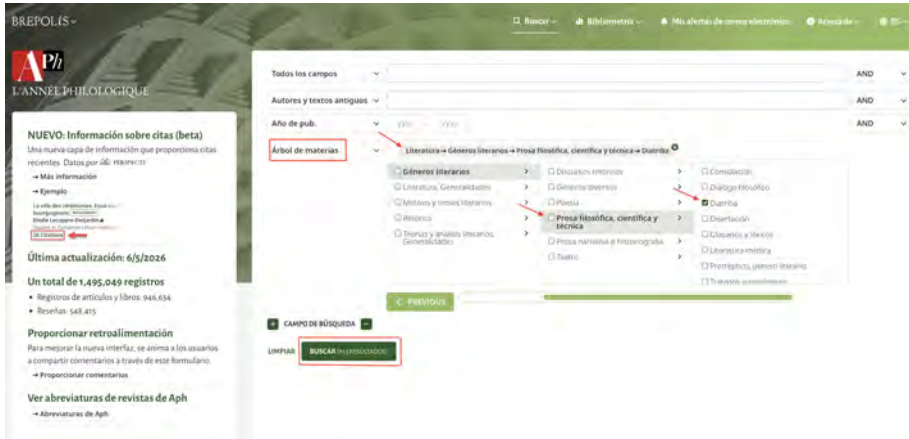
BREPOLIS

Buscar | Bibliometría | Mis alertas de correo electrónico | Acceder

APh
L'ANNÉE PHILOLOGIQUE

NUEVO: Información sobre citas (beta)
Una nueva capa de información que proporciona citas recientes. Datos por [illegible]
→ Más información
→ Ejemplo

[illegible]
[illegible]
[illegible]
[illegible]
26 Citations

Última actualización: 6/5/2026

Un total de 1,495,049 registros
• Registros de artículos y libros: 946,634
• Reseñas: 548,415

Proporcionar retroalimentación
Para mejorar la nueva interfaz, se anima a los usuarios a compartir comentarios a través de este formulario.
→ Proporcionar comentarios

Ver abreviaturas de revistas de Aph
→ Abreviaturas de Aph

Todos los campos | AND
Autores y textos antiguos | AND
Año de pub. | AND

Árbol de materias
Literatura → Géneros literarios → Prosa filosófica, científica y técnica → Diatriba

Géneros literarios
Literatura. Generalidades
Motivos y temas literarios
Retórica
Teorías y análisis literarios. Generalidades

Discursos retóricos
Géneros diversos
Poesía
Prosa filosófica, científica y técnica
Prosa narrativa e historiografía
Teatro

Consolación
Diálogo filosófico
Diatriba
Disertación
Glosarios y léxicos
Literatura médica
Protréptico, género literario
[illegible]

< PREVIOUS

CAMPO DE BÚSQUEDA

LIMPIAR | BUSCAR (RESULTADOS)